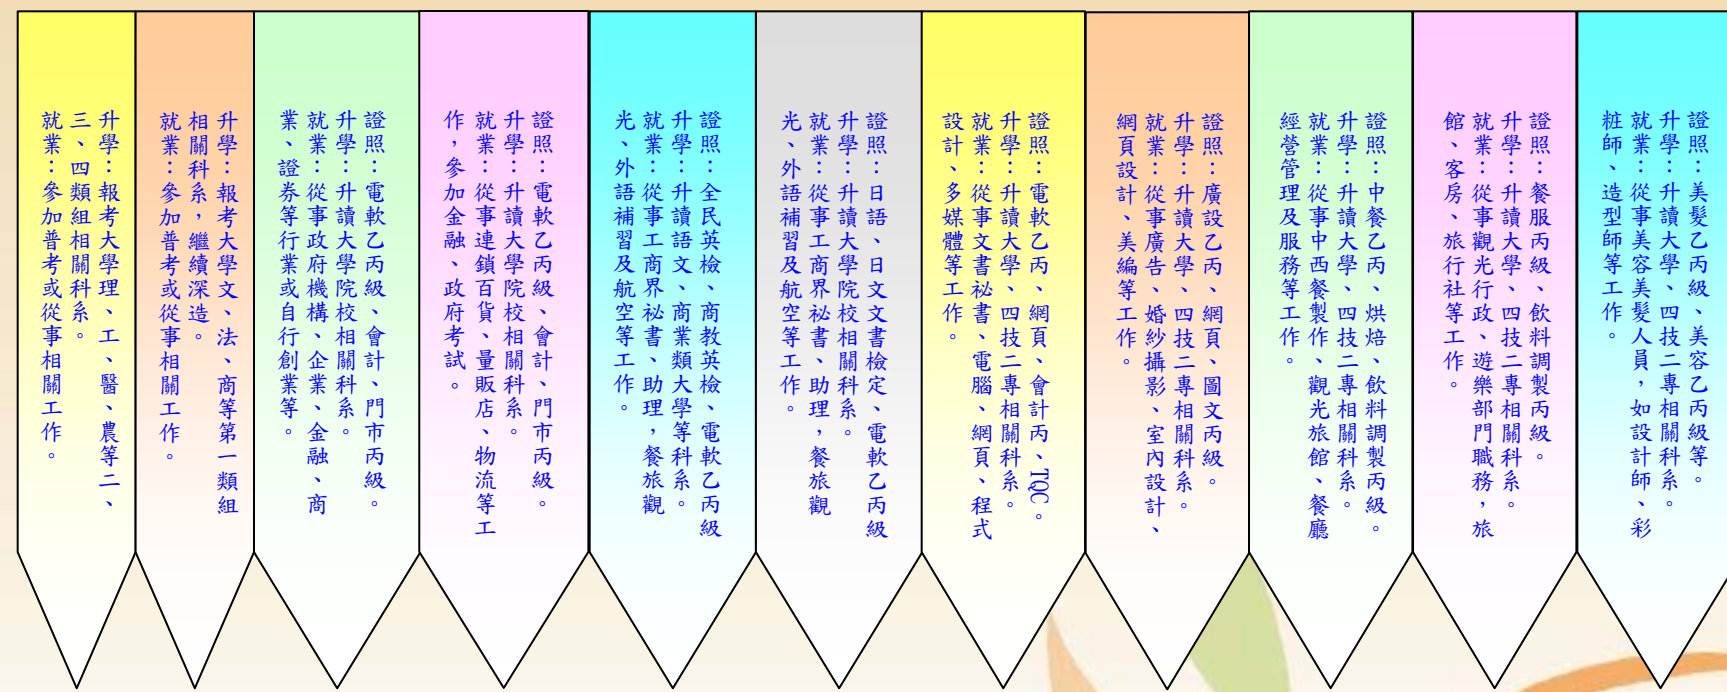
升學：報考大學理、工、醫、農等二、三、四類組相關科系。
就業：參加普考或從事相關工作。

升學：報考大學文、法、商等第一類組相關科系，繼續深造。
就業：參加普考或從事相關工作。

證照：電軟乙丙級、會計、門市丙級。
升學：升讀大學院校相關科系。
就業：從事政府機構、企業、金融、商業、證券等行業或自行創業等。

證照：電軟乙丙級、會計、門市丙級。
升學：升讀大學院校相關科系。
就業：從事連鎖百貨、量販店、物流等工作，參加金融、政府考試。

證照：全民英檢、商教英檢、電軟乙丙級
升學：升讀語文、商業類大學等科系。
就業：從事工商界祕書、助理，餐旅觀光、外語補習及航空等工作。

證照：日語、日文文書檢定、電軟乙丙級
升學：升讀大學院校相關科系。
就業：從事工商界祕書、助理，餐旅觀光、外語補習及航空等工作。

證照：電軟乙丙、網頁、會計丙、TQC。
升學：升讀大學、四技二專相關科系。
就業：從事文書祕書、電腦、網頁、程式設計、多媒體等工作。

證照：廣設乙丙、網頁、圖文丙級。
升學：升讀大學、四技二專相關科系。
就業：從事廣告、婚紗攝影、室內設計、網頁設計、美編等工作。

證照：中餐乙丙、烘焙、飲料調製丙級。
升學：升讀大學、四技二專相關科系。
就業：從事中西餐製作、觀光旅館、餐廳經營管理及服務等工作。

證照：餐服丙級、飲料調製丙級。
升學：升讀大學、四技二專相關科系。
就業：從事觀光行政、遊樂部門職務、旅館、客房、旅行社等工作。

證照：美髮乙丙級、美容乙丙級等。
升學：升讀大學、四技二專相關科系。
就業：從事美容美髮人員，如設計師、彩粧師、造型師等工作。